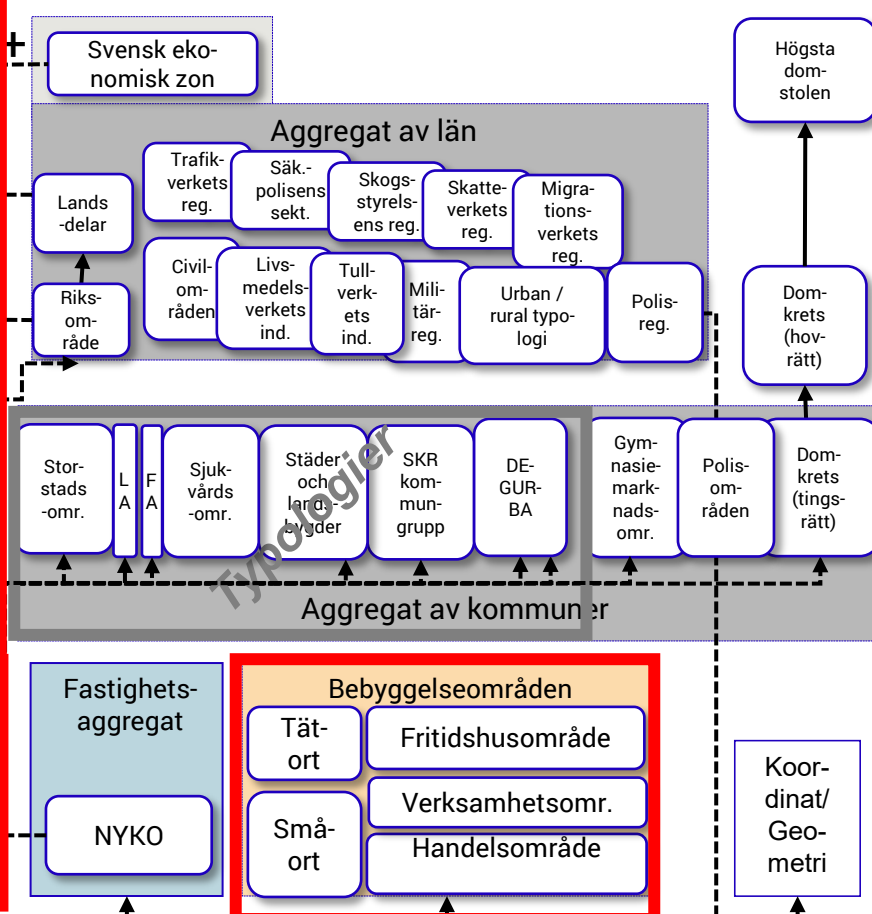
+

Svensk ekonomisk zon

Högsta domstolen

Aggregat av län

Lands-delar

Trafikverkets reg.

Säk.-polisens sekt.

Skogsstyrelsens reg.

Skatteverkets reg.

Migrationsverkets reg.

Riksområde

Civilområden

Livsmedelsverkets ind.

Tullverkets ind.

Militär reg.

Urban / rural typologi

Polisreg.

Domkrets (hovrätt)

Storstads-omr.

L A

F A

Sjukvårds-omr.

Städer och landsbygder

SKR kommungrupp

DEGURBA

Gymnasiemarknadsomr.

Polisområden

Domkrets (tingsrätt)

Typologier

Aggregat av kommuner

Fastighetsaggregat

NYKO

Bebyggelseområden

Tätort

Fritidshusområde

Verksamhetsomr.

Småort

Handelsområde

Koordinat/ Geometri